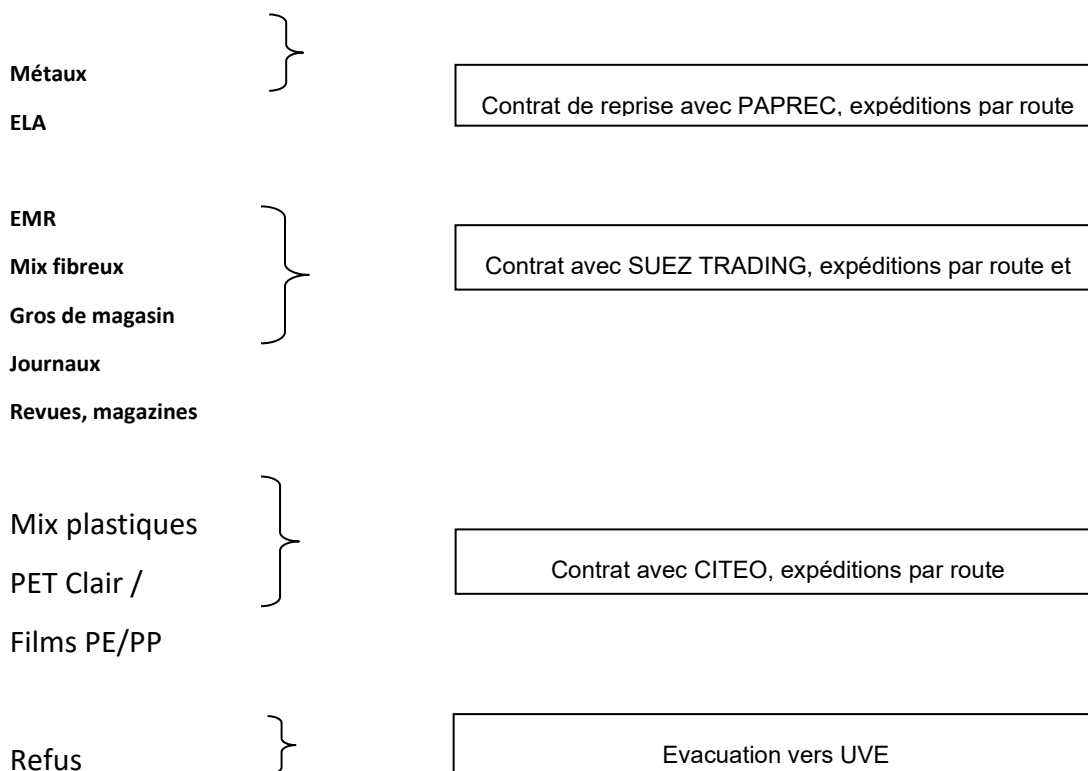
Métaux

ELA

Contrat de reprise avec PAPREC, expéditions par route

EMR

Mix fibreux

Gros de magasin

Journaux

Revues, magazines

Contrat avec SUEZ TRADING, expéditions par route et

Mix plastiques

PET Clair /

Films PE/PP

Contrat avec CITEO, expéditions par route

Refus

Evacuation vers UVE